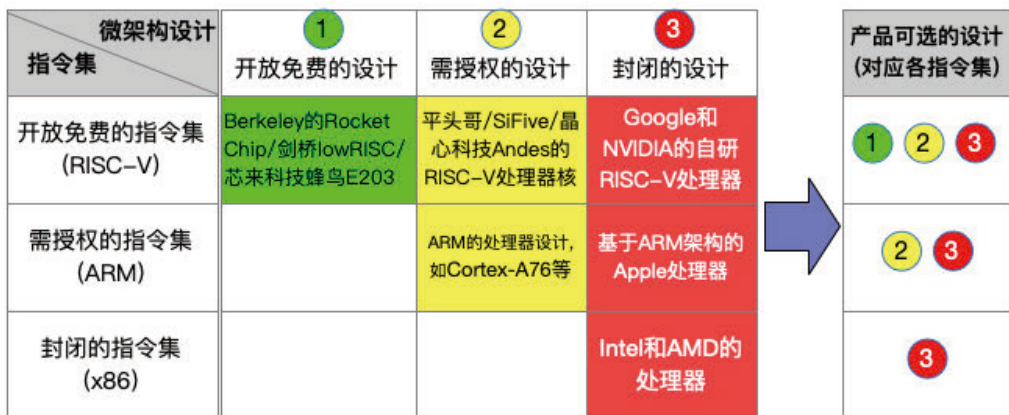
| 微架构设计 / 指令集 | 1 开放免费的设计 | 2 需授权的设计 | 3 封闭的设计 |
|---|---|---|---|
| 开放免费的指令集 (RISC-V) | Berkeley的Rocket Chip/剑桥lowRISC/芯来科技蜂鸟E203 | 平头哥/SiFive/晶心科技Andes的RISC-V处理器核 | Google和NVIDIA的自研RISC-V处理器 |
| 需授权的指令集 (ARM) | | ARM的处理器设计，如Cortex-A76等 | 基于ARM架构的Apple处理器 |
| 封闭的指令集 (x86) | | | Intel和AMD的处理器 |

| 产品可选的设计 (对应各指令集) |
|---|
| 1 2 3 |
| 2 3 |
| 3 |